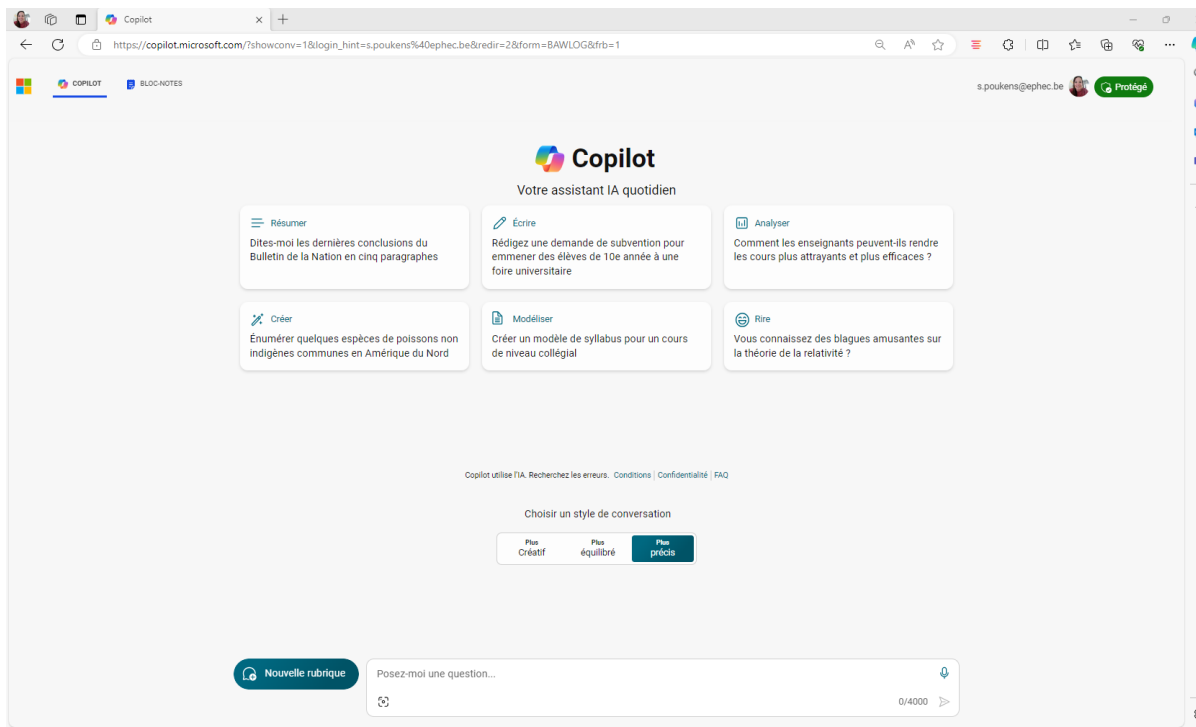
Copilot

https://copilot.microsoft.com/?showconv=1&login_hint=s.poukens%40ephec.be&redir=2&form=BAWLOG&frb=1

COPILOT BLOC-NOTES

s.poukens@ephec.be Protégé

Copilot

Votre assistant IA quotidien

Résumer
Dites-moi les dernières conclusions du Bulletin de la Nation en cinq paragraphes

Écrire
Rédigez une demande de subvention pour emmener des élèves de 10e année à une foire universitaire

Analyser
Comment les enseignants peuvent-ils rendre les cours plus attrayants et plus efficaces ?

Créer
Énumérer quelques espèces de poissons non indigènes communes en Amérique du Nord

Modéliser
Créer un modèle de syllabus pour un cours de niveau collégial

Rire
Vous connaissez des blagues amusantes sur la théorie de la relativité ?

Copilot utilise l'IA. Recherchez les erreurs. Conditions | Confidentialité | FAQ

Choisir un style de conversation

Plus Créatif | Plus équilibré | Plus précis

Nouvelle rubrique

Posez-moi une question...

0/4000